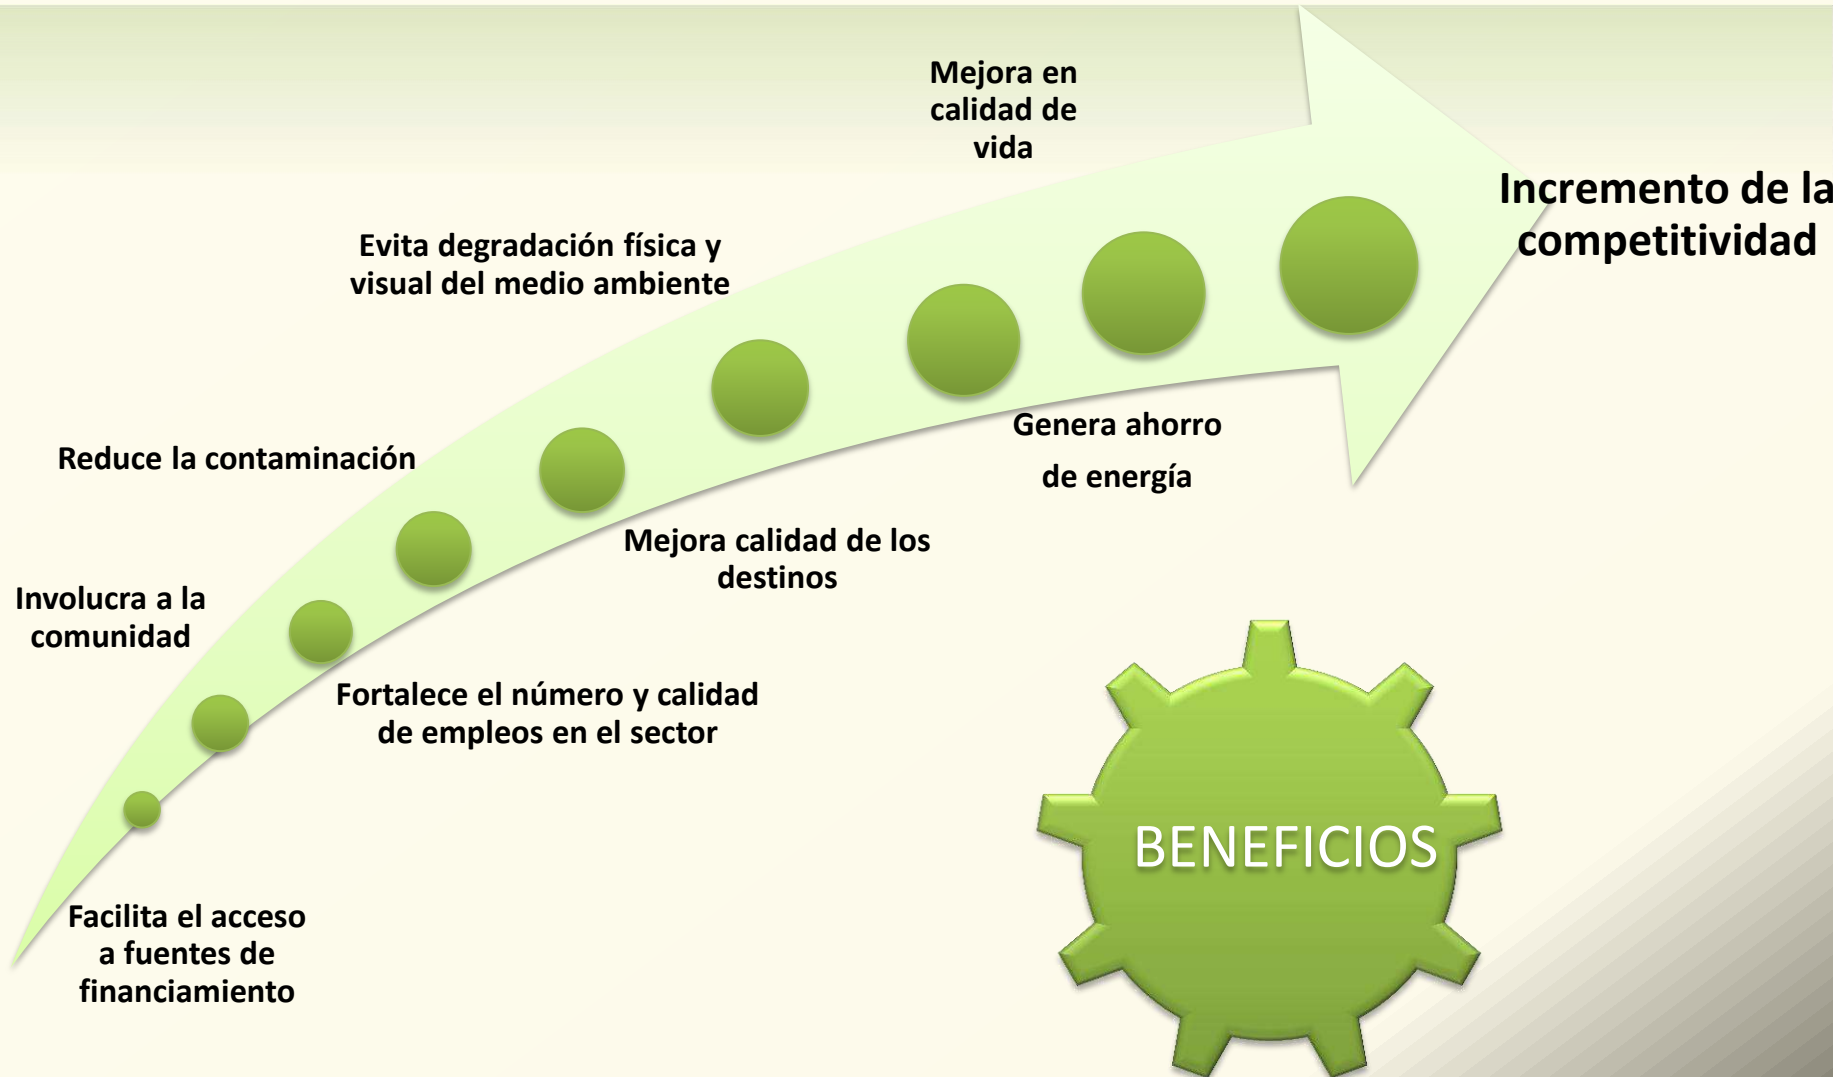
Facilita el acceso a fuentes de financiamiento

Involucra a la comunidad

Fortalece el número y calidad de empleos en el sector

Reduce la contaminación

Evita degradación física y visual del medio ambiente

Mejora calidad de los destinos

Mejora en calidad de vida

Genera ahorro de energía

Incremento de la competitividad

BENEFICIOS